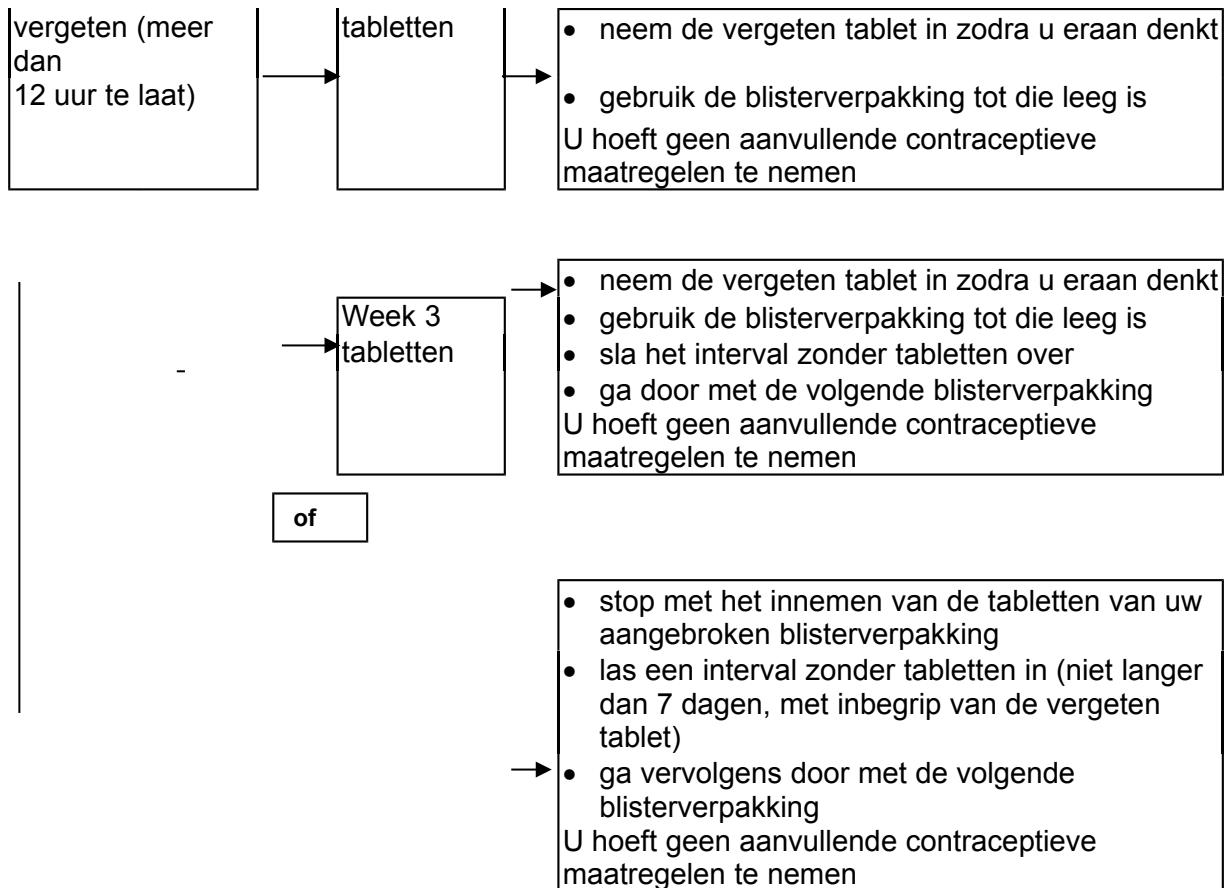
vergeten (meer dan
12 uur te laat)

tabletten

- neem de vergeten tablet in zodra u eraan denkt
- gebruik de blisterverpakking tot die leeg is

U hoeft geen aanvullende contraceptieve maatregelen te nemen

Week 3 tabletten

- neem de vergeten tablet in zodra u eraan denkt
- gebruik de blisterverpakking tot die leeg is
- sla het interval zonder tabletten over
- ga door met de volgende blisterverpakking

U hoeft geen aanvullende contraceptieve maatregelen te nemen

of

- stop met het innemen van de tabletten van uw aangebroken blisterverpakking
- las een interval zonder tabletten in (niet langer dan 7 dagen, met inbegrip van de vergeten tablet)
- ga vervolgens door met de volgende blisterverpakking

U hoeft geen aanvullende contraceptieve maatregelen te nemen